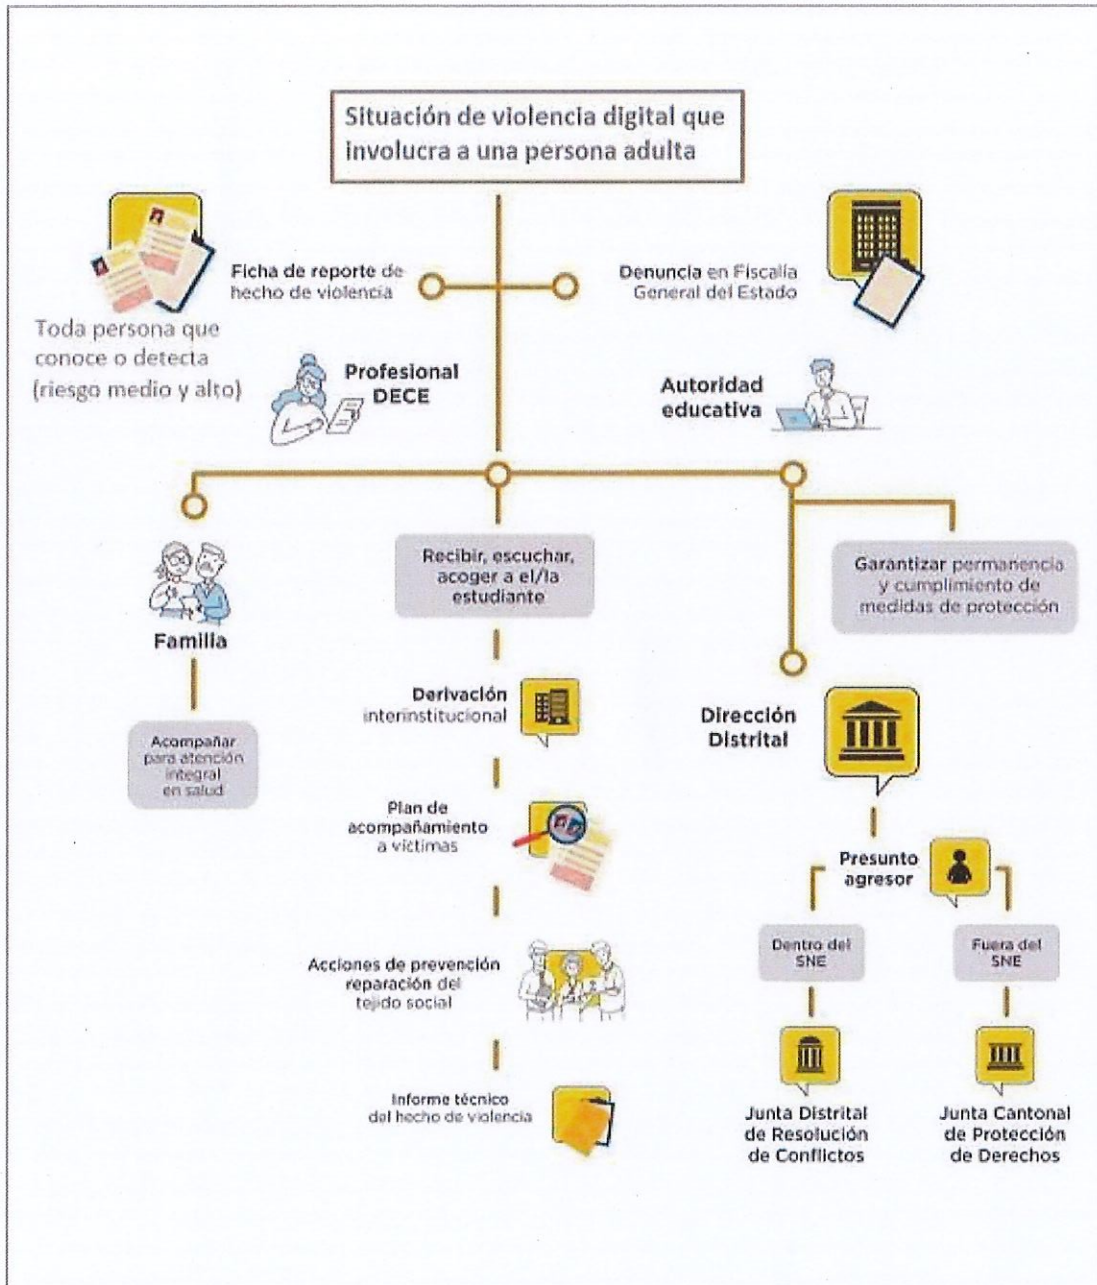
Situación de violencia digital que involucra a una persona adulta

Ficha de reporte de hecho de violencia

Denuncia en Fiscalía General del Estado

Toda persona que conoce o detecta (riesgo medio y alto)

Profesional DECE

Autoridad educativa

Familia

Recibir, escuchar, acoger a el/la estudiante

Garantizar permanencia y cumplimiento de medidas de protección

Acompañar para atención integral en salud

Derivación interinstitucional

Dirección Distrital

Plan de acompañamiento a víctimas

Presunto agresor

Acciones de prevención reparación del tejido social

Dentro del SNE

Fuera del SNE

Informe técnico del hecho de violencia

Junta Distrital de Resolución de Conflictos

Junta Cantonal de Protección de Derechos